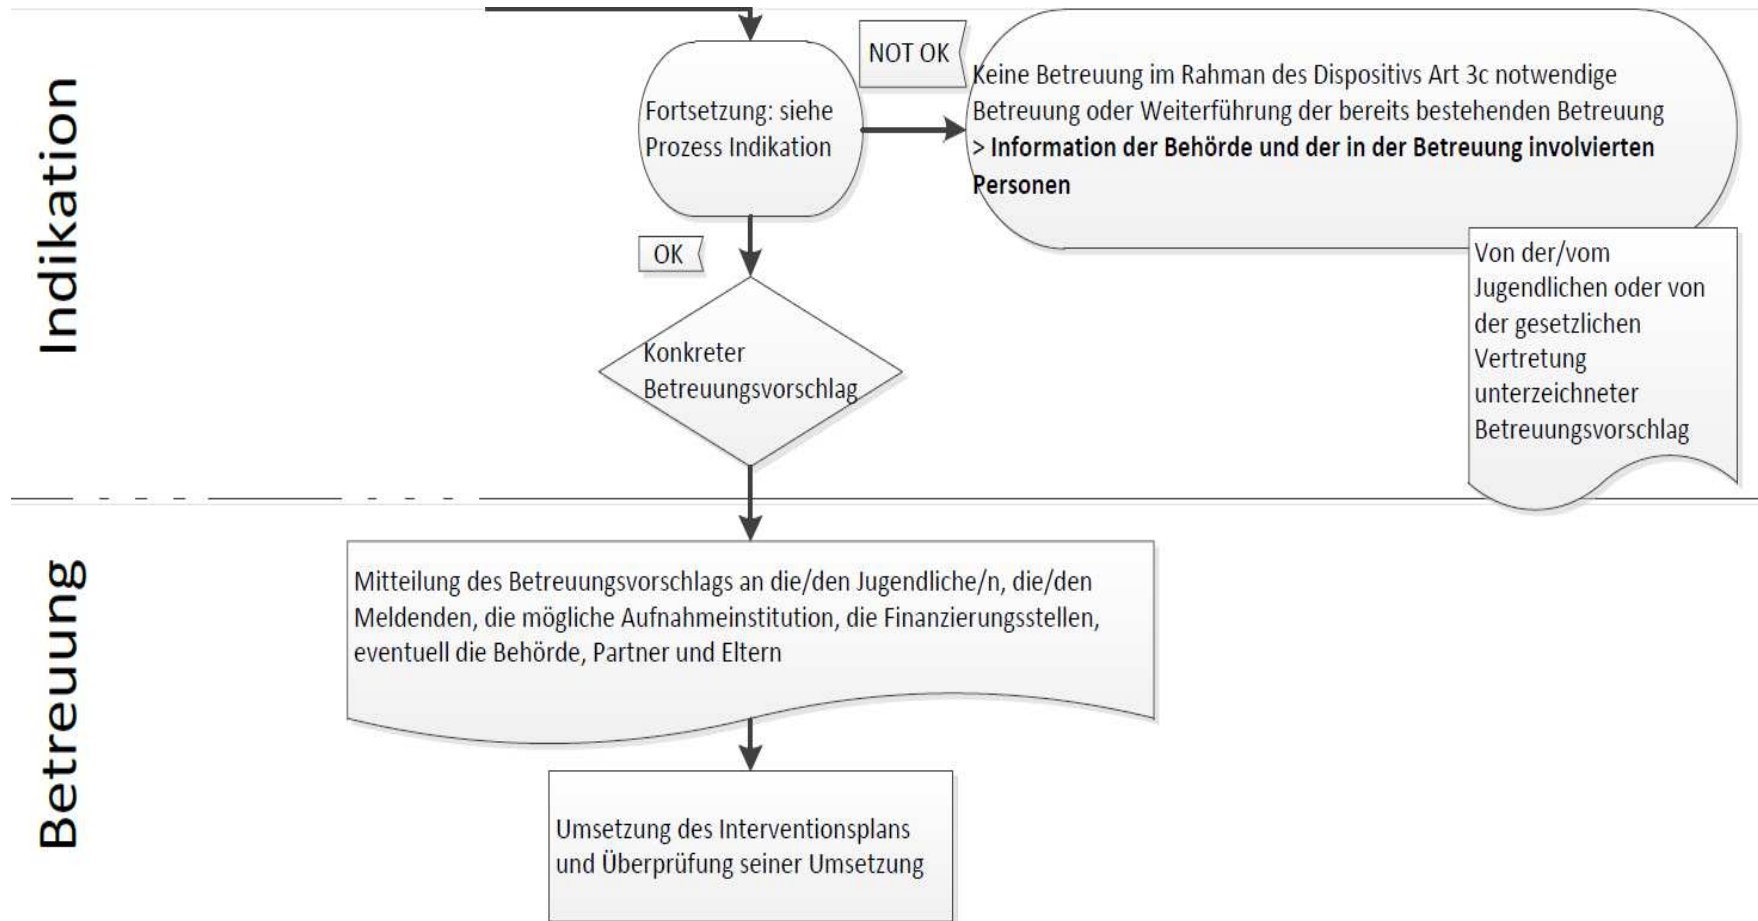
Indikation

Fortsetzung: siehe Prozess Indikation

NOT OK

Keine Betreuung im Rahman des Dispositivs Art 3c notwendige Betreuung oder Weiterführung der bereits bestehenden Betreuung > **Information der Behörde und der in der Betreuung involvierten Personen**

OK

Konkreter Betreuungsvorschlag

Von der/vom Jugendlichen oder von der gesetzlichen Vertretung unterzeichneter Betreuungsvorschlag

Betreuung

Mitteilung des Betreuungsvorschlags an die/den Jugendliche/n, die/den Meldenden, die mögliche Aufnahmeinstitution, die Finanzierungsstellen, eventuell die Behörde, Partner und Eltern

Umsetzung des Interventionsplans und Überprüfung seiner Umsetzung